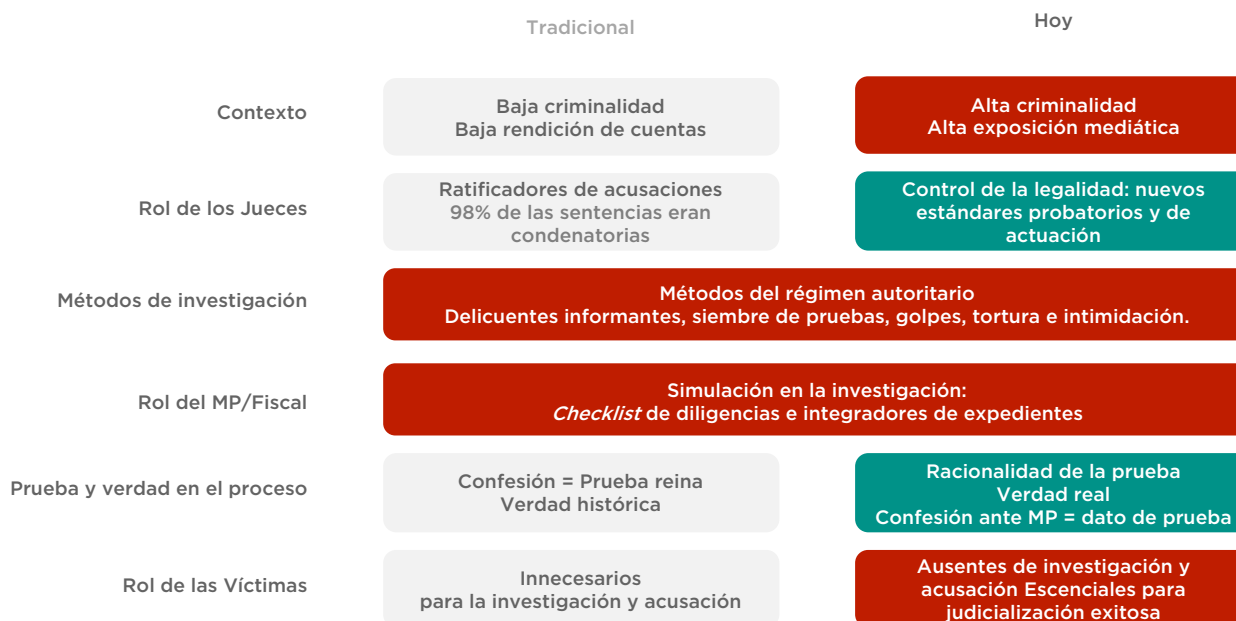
| | Tradicional | Hoy |
|---|---|---|
| Contexto | Baja criminalidad<br>Baja rendición de cuentas | Alta criminalidad<br>Alta exposición mediática |
| Rol de los Jueces | Ratificadores de acusaciones<br>98% de las sentencias eran condenatorias | Control de la legalidad: nuevos estándares probatorios y de actuación |
| Métodos de investigación | Métodos del régimen autoritario<br>Delicuentes informantes, siembre de pruebas, golpes, tortura e intimidación. | |
| Rol del MP/Fiscal | Simulación en la investigación:<br>*Checklist* de diligencias e integradores de expedientes | |
| Prueba y verdad en el proceso | Confesión = Prueba reina<br>Verdad histórica | Racionalidad de la prueba<br>Verdad real<br>Confesión ante MP = dato de prueba |
| Rol de las Víctimas | Innecesarios<br>para la investigación y acusación | Ausentes de investigación y acusación Escenciales para judicialización exitosa |